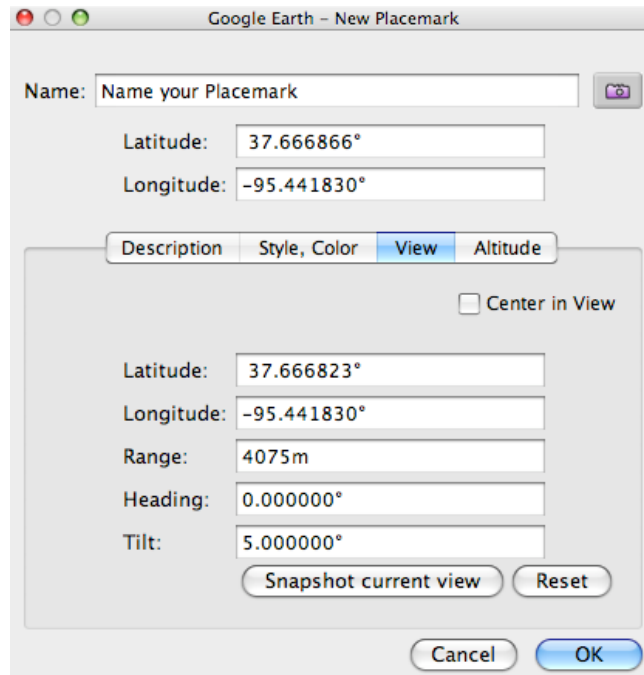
Google Earth – New Placemark

Name: Name your Placemark

Latitude: 37.666866°

Longitude: -95.441830°

Description | Style, Color | View | Altitude

Center in View

Latitude: 37.666823°

Longitude: -95.441830°

Range: 4075m

Heading: 0.000000°

Tilt: 5.000000°

Snapshot current view

Reset

Cancel

OK